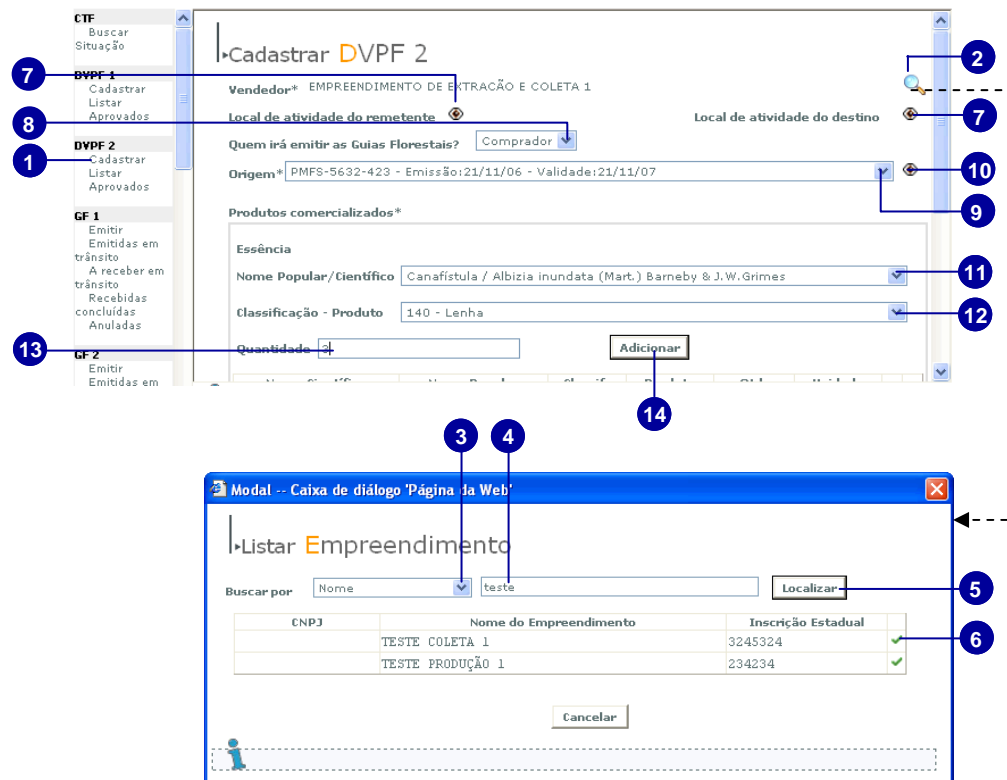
CTF
Buscar
Situação

DVPF 1
Cadastrar
Listar
Aprovados

DVPF 2
Cadastrar
Listar
Aprovados

GF 1
Emitir
Emitidas em trânsito
A receber em trânsito
Recebidas concluídas
Anuladas

GF 2
Emitir
Emitidas em

Cadastrar DVPF 2

Vendedor* EMPREENDIMENTO DE EXTRAÇÃO E COLETA 1

Local de atividade do remetente

Local de atividade do destino

Quem irá emitir as Guias Florestais? Comprador

Origem* PMFS-5632-423 - Emissão:21/11/06 - Validade:21/11/07

Produtos comercializados*

Essência

Nome Popular/Científico Canafístula / Albizia inundata (Mart.) Barneby & J.W.Grimes

Classificação - Produto 140 - Lenha

Quantidade 3

Adicionar

1 2 7 7 8 9 10 11 12 13 14

3 4

Modal -- Caixa de diálogo 'Página da Web'

Listar Empreendimento

Buscar por Nome teste Localizar

5 6

| CNPJ | Nome do Empreendimento | Inscrição Estadual | |
|---|---|---|---|
| | TESTE COLETA 1 | 3245324 | ✓ |
| | TESTE PRODUÇÃO 1 | 234234 | ✓ |

Cancelar